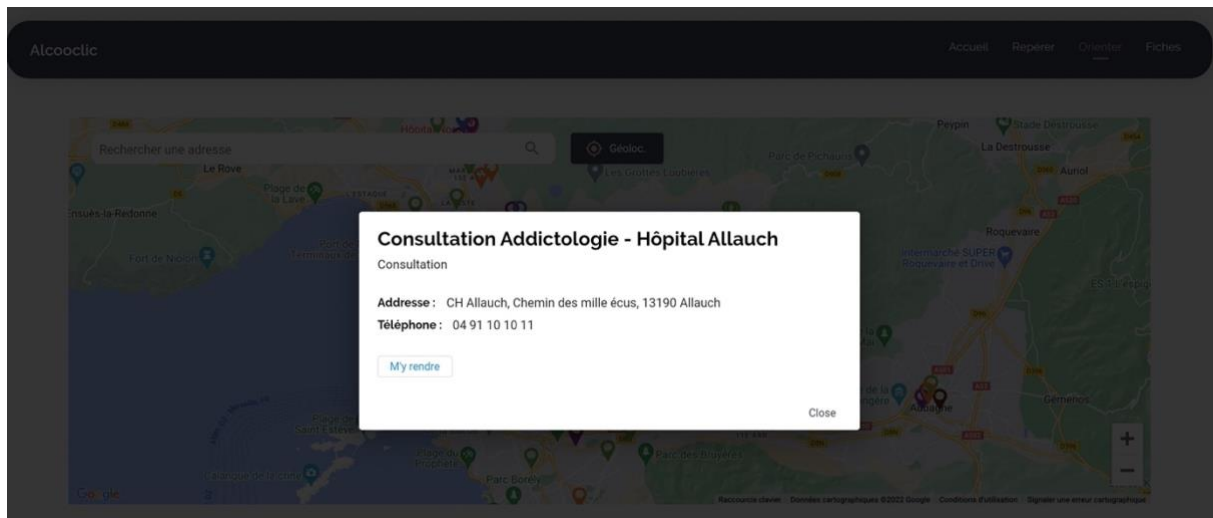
Alcooclic

Accueil Repérer Orienter Fiches

Rechercher une adresse

Géoloc.

Consultation Addictologie - Hôpital Allauch

Consultation

Addresse : CH Allauch, Chemin des mille écus, 13190 Allauch

Téléphone : 04 91 10 10 11

M'y rendre

Close

Le Rove
Plage de la Lave
Ensuès-la-Redonne
Fort de Niolon
Les Grottes Loubières
Parc de Pichauris
Peypin
Stade Destrousse
La Destrousse
Auriol
Roquevaire
Intermarché SUPER Roquevaire et Drive
Aubagne
Gémenos
Plage du Prophète
Parc des Bruyères
Parc Borély
Google

Raccourcis clavier Données cartographiques ©2022 Google Conditions d'utilisation Signaler une erreur cartographique

+
−